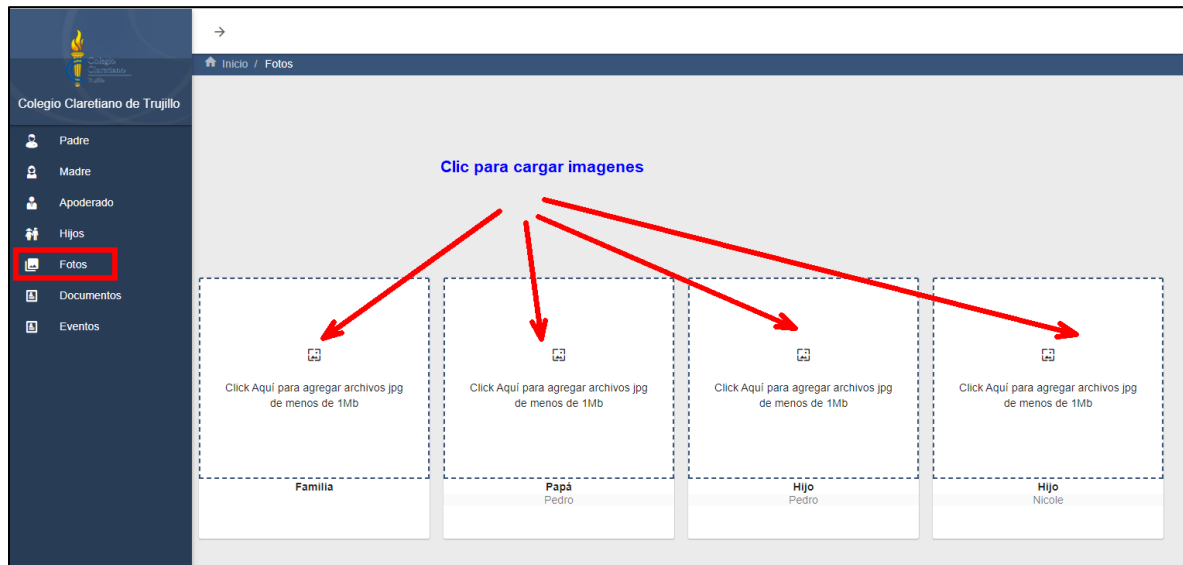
Colegio Claretiano Trujillo

Colegio Claretiano de Trujillo

Padre
Madre
Apoderado
Hijos
Fotos
Documentos
Eventos

→

Inicio / Fotos

Clic para cargar imagenes

Click Aquí para agregar archivos jpg de menos de 1Mb

Familia

Click Aquí para agregar archivos jpg de menos de 1Mb

Papá
Pedro

Click Aquí para agregar archivos jpg de menos de 1Mb

Hijo
Pedro

Click Aquí para agregar archivos jpg de menos de 1Mb

Hijo
Nicole